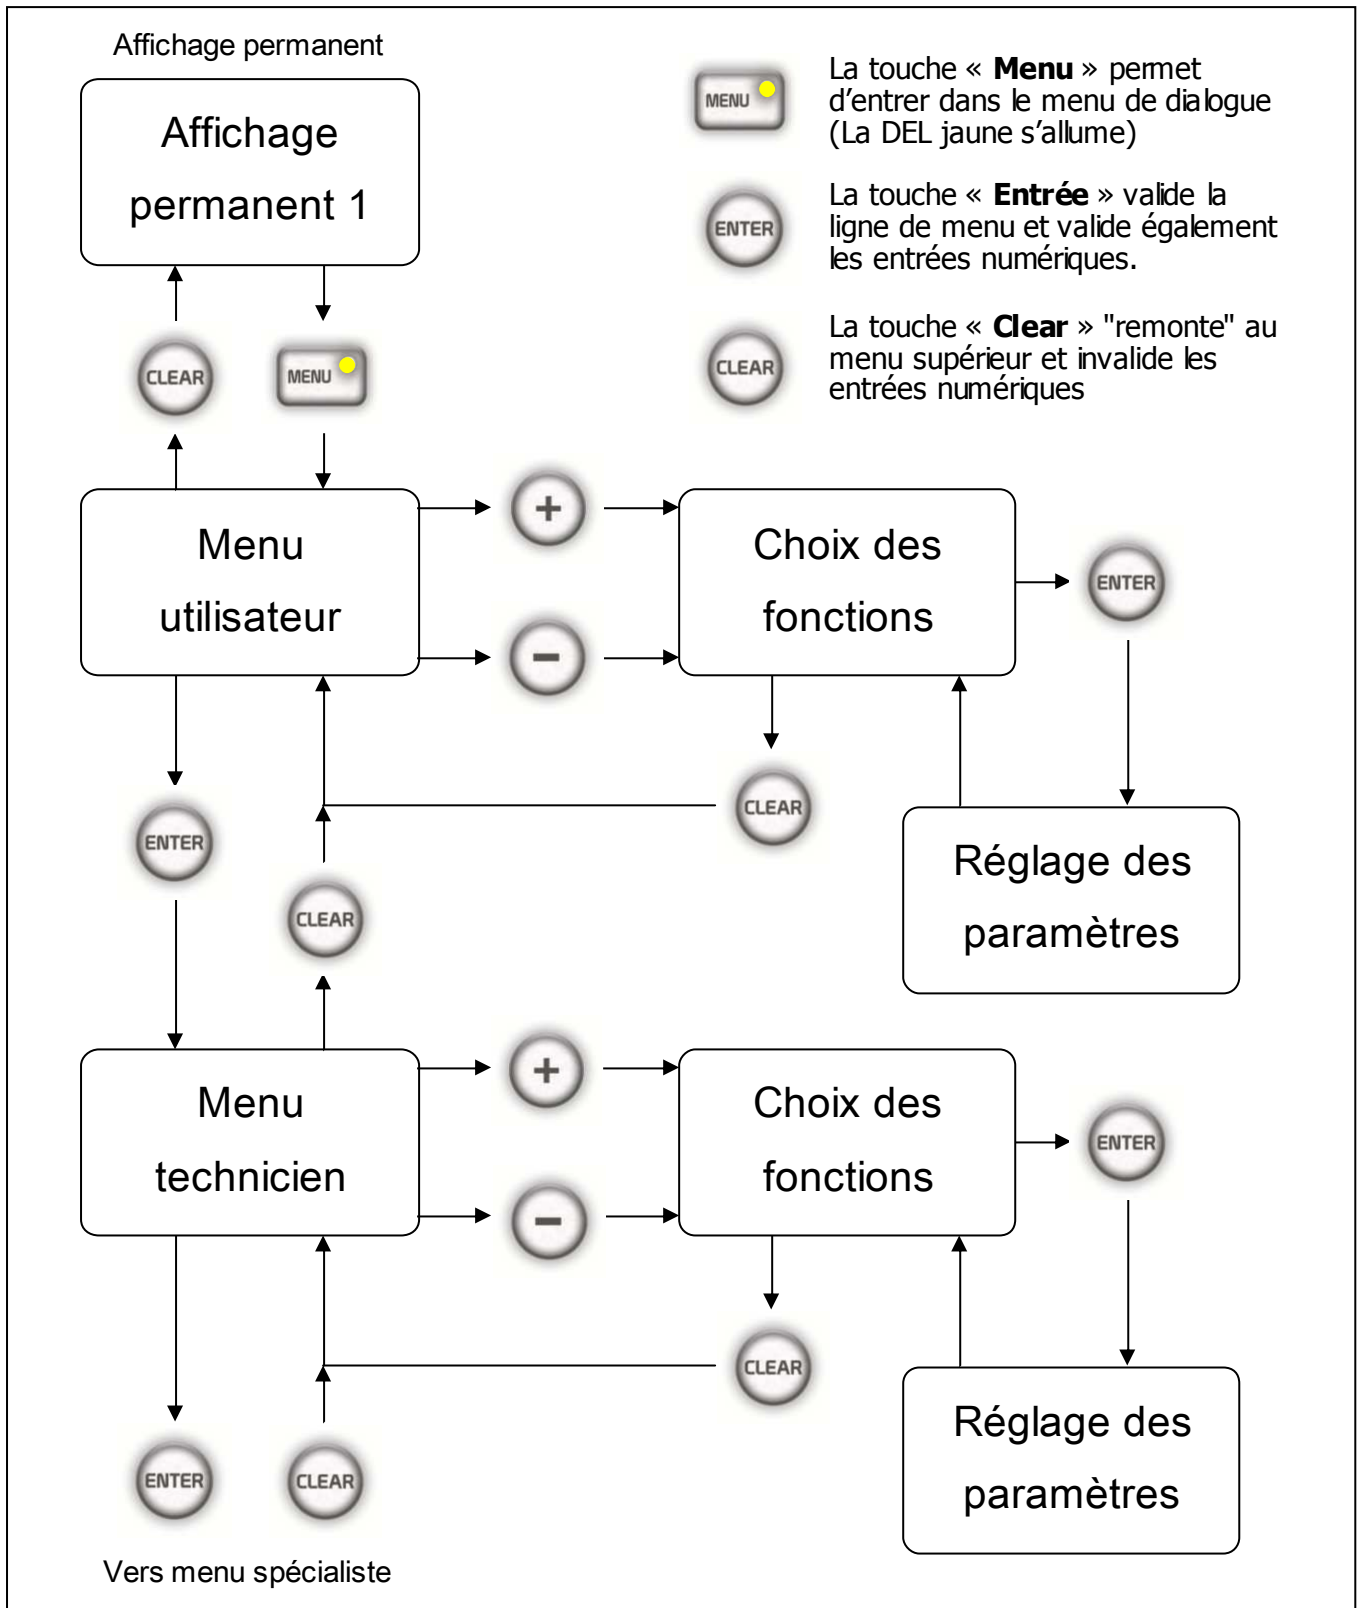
Affichage permanent

Affichage permanent 1

MENU

La touche « **Menu** » permet d'entrer dans le menu de dialogue (La DEL jaune s'allume)

ENTER

La touche « **Entrée** » valide la ligne de menu et valide également les entrées numériques.

CLEAR

La touche « **Clear** » "remonte" au menu supérieur et invalide les entrées numériques

CLEAR

MENU

Menu utilisateur

+

−

Choix des fonctions

ENTER

CLEAR

ENTER

CLEAR

Réglage des paramètres

Menu technicien

+

−

Choix des fonctions

ENTER

CLEAR

Réglage des paramètres

ENTER

CLEAR

Vers menu spécialiste